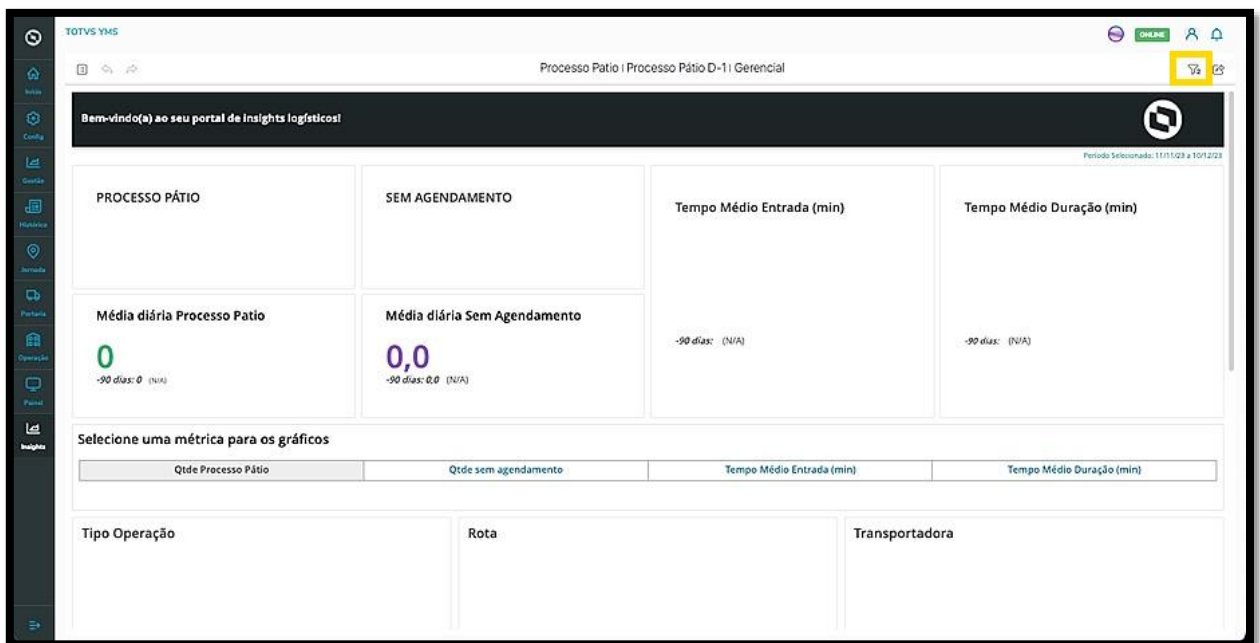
TOTVS YMS

ONLINE

Início
Config
Gestão
Histórico
Jornada
Portaria
Operação
Painel
Insights

Processo Patio | Processo Pátio D-1 | Gerencial

Bem-vindo(a) ao seu portal de insights logísticos!

Período Selecionado: 11/11/23 a 10/12/23

PROCESSO PÁTIO

SEM AGENDAMENTO

Tempo Médio Entrada (min)

Tempo Médio Duração (min)

Média diária Processo Patio

0

-90 dias: 0 (N/A)

Média diária Sem Agendamento

0,0

-90 dias: 0,0 (N/A)

-90 dias: (N/A)

-90 dias: (N/A)

Selecione uma métrica para os gráficos

| Qtde Processo Pátio | Qtde sem agendamento | Tempo Médio Entrada (min) | Tempo Médio Duração (min) |
|---|---|---|---|

Tipo Operação

Rota

Transportadora